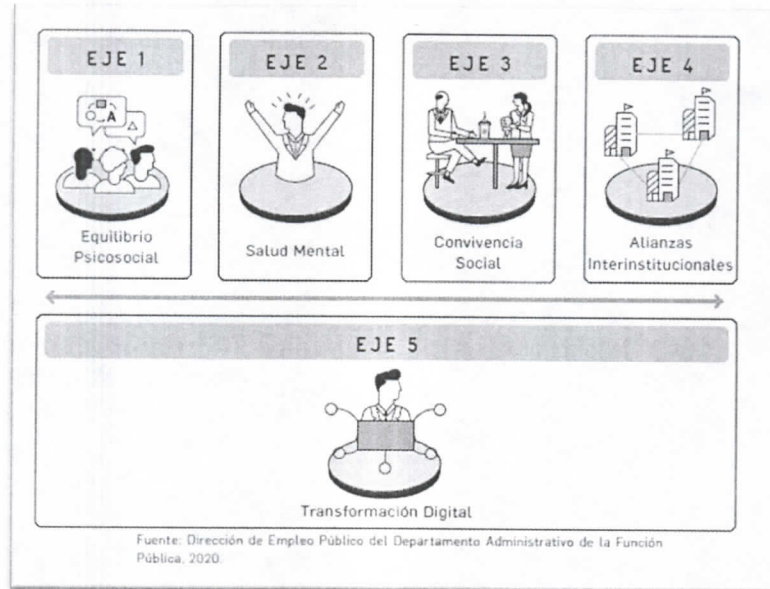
EJE 1

A

Equilibrio Psicosocial

EJE 2

Salud Mental

EJE 3

Convivencia Social

EJE 4

Alianzas Interinstitucionales

EJE 5

Transformación Digital

Fuente: Dirección de Empleo Público del Departamento Administrativo de la Función Pública, 2020.